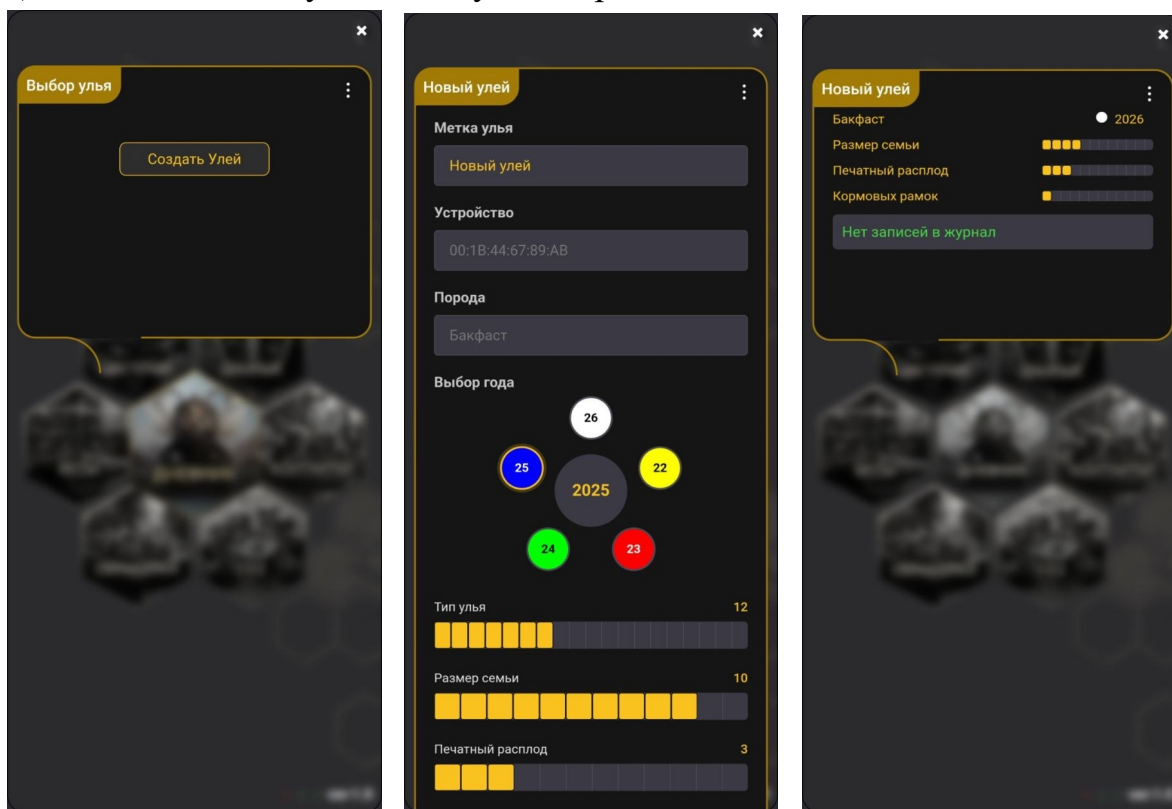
Выбор улья

Создать Улей

Новый улей

Метка улья

Новый улей

Устройство

00:1B:44:67:89:AB

Порода

Бакфаст

Выбор года

26

25

22

2025

24

23

Тип улья 12

Размер семьи 10

Печатный расплод 3

Новый улей

Бакфаст 2026

Размер семьи

Печатный расплод

Кормовых рамок

Нет записей в журнал